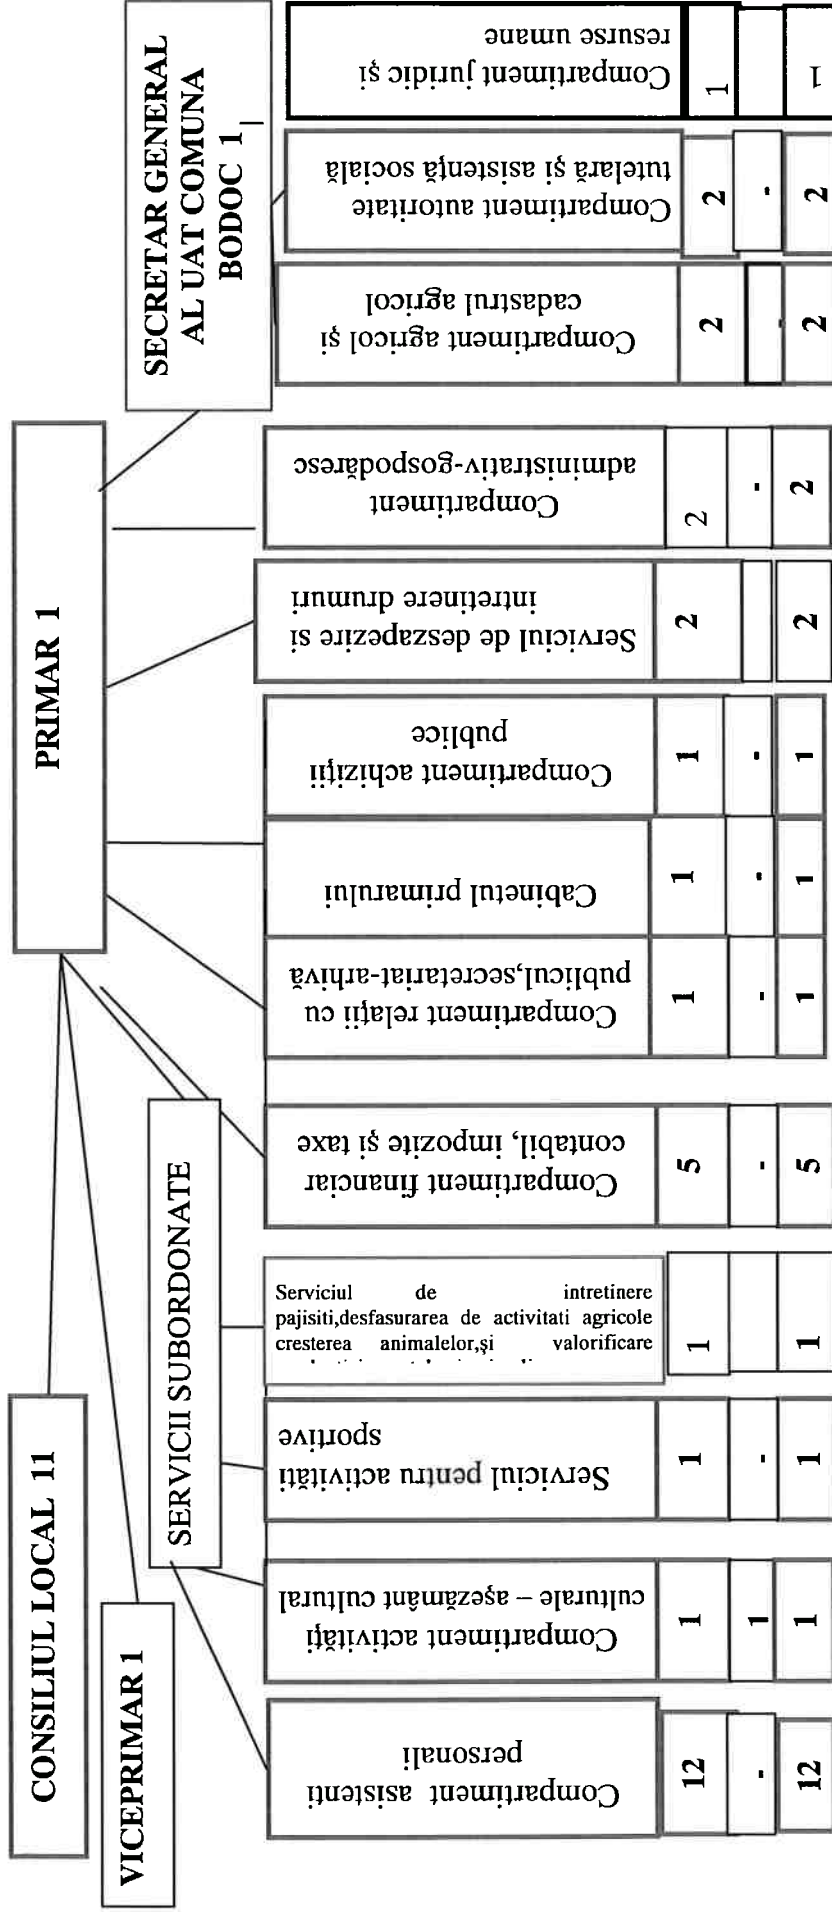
CONSILIUL LOCAL 11

VICEPRIMAR 1

PRIMAR 1

SECRETAR GENERAL AL UAT COMUNA BODOC 1

SERVICII SUBORDONATE

Compartiment asistenti personali
12
-
12

Compartiment activități culturale – așezământ cultural
1
1
1

Serviciul pentru activități sportive
1
-
1

Serviciul de intretinere pajisiti,desfasurarea de activitati agricole cresterea animalelor,și valorificare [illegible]
1
1

Compartiment financiar contabil, impozite și taxe
5
-
5

Compartiment relații cu publicul,secretariat-arhivă
1
-
1

Cabinetul primarului
1
-
1

Compartiment achiziții publice
1
-
1

Serviciul de deszapezire și intretinere drumuri
2
2

Compartiment administrativ-gospodăresc
2
-
2

Compartiment agricol și cadastrul agricol
2
-
2

Compartiment autoritate tutelară și asistență socială
2
-
2

Compartiment juridic și resurse umane
1
-
1